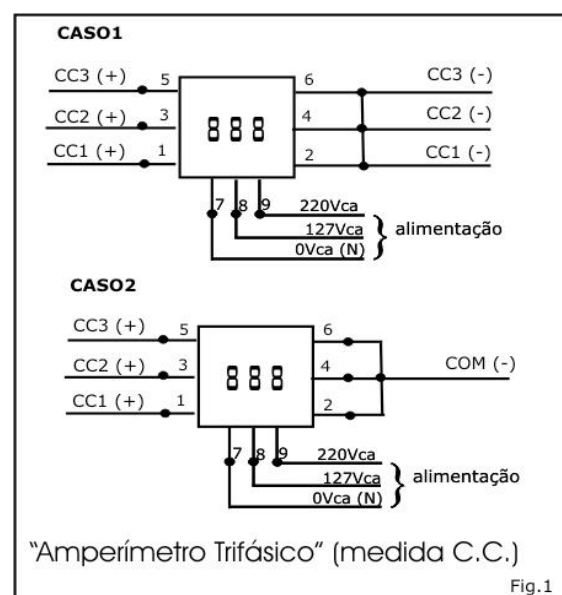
CASO1

CC3 (+) 5
CC2 (+) 3
CC1 (+) 1

888

6 CC3 (-)
4 CC2 (-)
2 CC1 (-)

7 8 9
220Vca
127Vca
0Vca (N)
alimentação

CASO2

CC3 (+) 5
CC2 (+) 3
CC1 (+) 1

888

6
4 COM (-)
2

7 8 9
220Vca
127Vca
0Vca (N)
alimentação

"Amperímetro Trifásico" (medida C.C.)

Fig.1